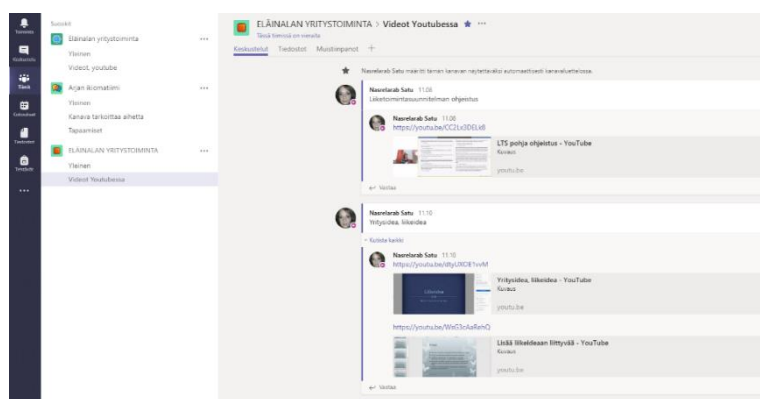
Toiminta
Keskustelu
Tiimit
Kalenteri
Tiedostot
Tehtävät
...

Suosikit
Eläinalan yritystoiminta ...
Yleinen
Videot, youtube
Arjan ikiomatiimi ...
Yleinen
Kanava tarkoittaa aihetta
Tapaamiset
ELÄINALAN YRITYSTOIMINTA ...
Yleinen
Videot Youtubessa

ELÄINALAN YRITYSTOIMINTA > Videot Youtubessa ★ ···
Tässä tiimissä on vieraita
Keskustelut Tiedostot Muistiinpanot +

Nasrelarab Satu määritti tämän kanavan näytettäväksi automaattisesti kanavaluettelossa.

Nasrelarab Satu 11.08
Liiketoimintasuunnitelman ohjeistus

Nasrelarab Satu 11.08
https://youtu.be/CC2x3DELk8
LTS pohja ohjeistus - YouTube
Kuvaus
youtu.be
← Vastaa

Nasrelarab Satu 11.10
Yritysidea, liikeidea
- Kutista kaikki
Nasrelarab Satu 11.10
https://youtu.be/dtyUKCE1vvM
Yritysidea, liikeidea - YouTube
Kuvaus
youtu.be
https://youtu.be/WeG3cAaRehQ
Lisää liikeideaan liittyvää - YouTube
Kuvaus
youtu.be
← Vastaa